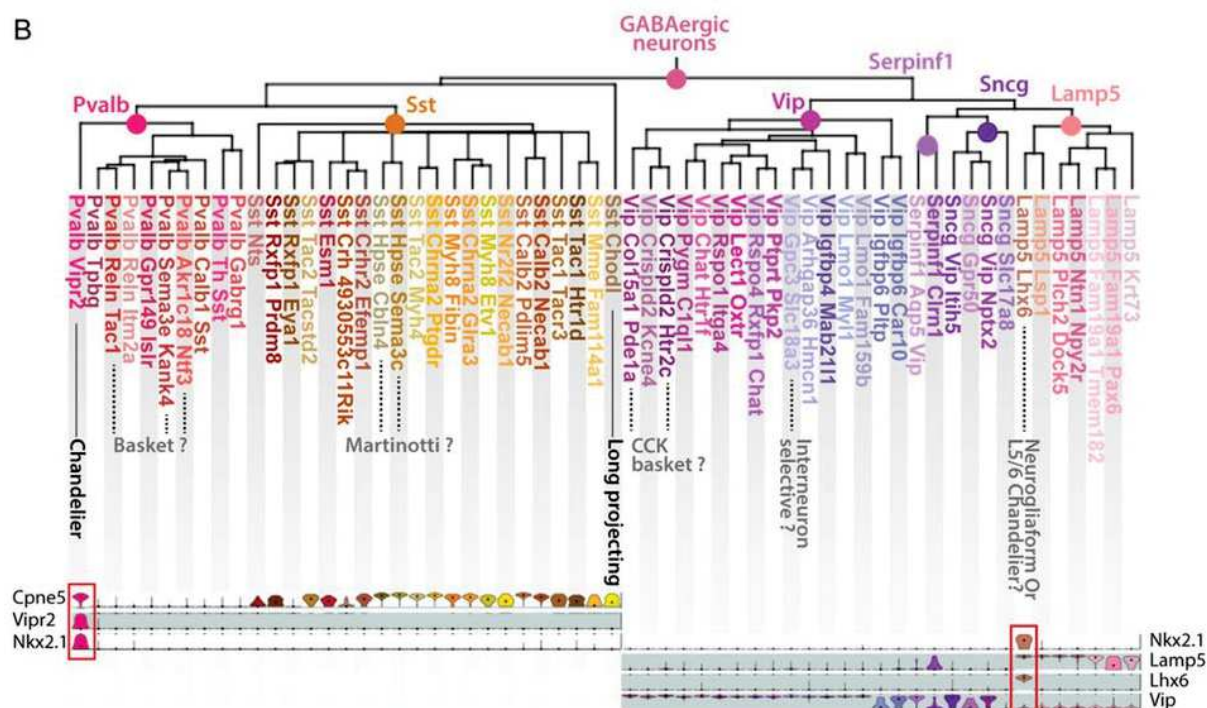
B

GABAergic neurons

Pvalb Sst Vip Serpinf1 Sncg Lamp5

Pvalb Vipr2
Pvalb Tpbg
Pvalb Reln Tac1
Pvalb Reln Itm2a
Pvalb Gpr149 Islr
Pvalb Sema3e Kank4
Pvalb Akr1c18 Ntf3
Pvalb Calb1 Sst
Pvalb Th Sst
Pvalb Gabrg1
Sst Nts
Sst Rxfp1 Prdm8
Sst Rxfp1 Eya1
Sst Tac2 Tacstd2
Sst Esm1
Sst Crh 4930553C11Rik
Sst Crhr2 Efemp1
Sst Hpse Cbln4
Sst Hpse Sema3c
Sst Tac2 Myh4
Sst Chrna2 Ptgdr
Sst Myh8 Fibin
Sst Chrna2 Glra3
Sst Myh8 Etv1
Sst Nr2f2 Necab1
Sst Calb2 Pdlim5
Sst Calb2 Necab1
Sst Tac1 Tacr3
Sst Tac1 Htr1d
Sst Mme Fam114a1
Sst Chodl
Vip Col15a1 Pde1a
Vip Crispld2 Kcne4
Vip Crispld2 Htr2c
Vip Pygm C1ql1
Vip Chat Htr1f
Vip Rspo1 Itga4
Vip Lect1 Oxtr
Vip Rspo4 Rxfp1 Chat
Vip Ptprt Pkp2
Vip Gpc3 Slc18a3
Vip Arhgap36 Hmcn1
Vip Igfbp4 Mab21l1
Vip Lmo1 Myl1
Vip Lmo1 Fam159b
Vip Igfbp6 Pltp
Vip Igfbp6 Car10
Serpinf1 Aqp5 Vip
Serpinf1 Clrn1
Sncg Vip Itih5
Sncg Gpr50
Sncg Vip Nptx2
Sncg Slc17a8
Lamp5 Lhx6
Lamp5 Lsp1
Lamp5 Plch2 Dock5
Lamp5 Ntn1 Npy2r
Lamp5 Fam19a1 Tmem182
Lamp5 Fam19a1 Pax6
Lamp5 Krt73

Chandelier
Basket ?
Martinotti ?
Long projecting
CCK basket ?
Interneuron selective ?
Neurogliaform Or L5/6 Chandelier?

Cpne5
Vipr2
Nkx2.1

Nkx2.1
Lamp5
Lhx6
Vip